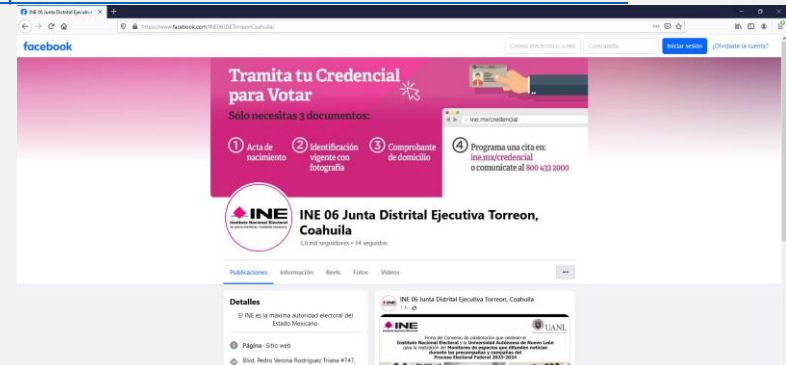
INE 06 Junta Distrital Ejecutiv ×
https://www.facebook.com/INE06JDETorreonCoahuila/

facebook
Correo electrónico o tel
Contraseña
Iniciar sesión
¿Olvidaste la cuenta?

Tramita tu Credencial para Votar
Solo necesitas 3 documentos:
① Acta de nacimiento
② Identificación vigente con fotografía
③ Comprobante de domicilio
ine.mx/credencial
④ Programa una cita en: ine.mx/credencial o comunícate al 800 433 2000

INE Instituto Nacional Electoral
INE 06 Junta Distrital Ejecutiva Torreon, Coahuila
3,6 mil seguidores • 34 seguidos

Publicaciones
Información
Reels
Fotos
Videos
...

Detalles
El INE es la máxima autoridad electoral del Estado Mexicano.
Página · Sitio web
Blvd. Pedro Verona Rodríguez Triana #747,

INE 06 Junta Distrital Ejecutiva Torreon, Coahuila
INE
UANL
Firma del Convenio de colaboración que celebran el Instituto Nacional Electoral y la Universidad Autónoma de Nuevo León para la realización del Monitoreo de espacios que difunden noticias durante las precampañas y campañas del Proceso Electoral Federal 2023-2024